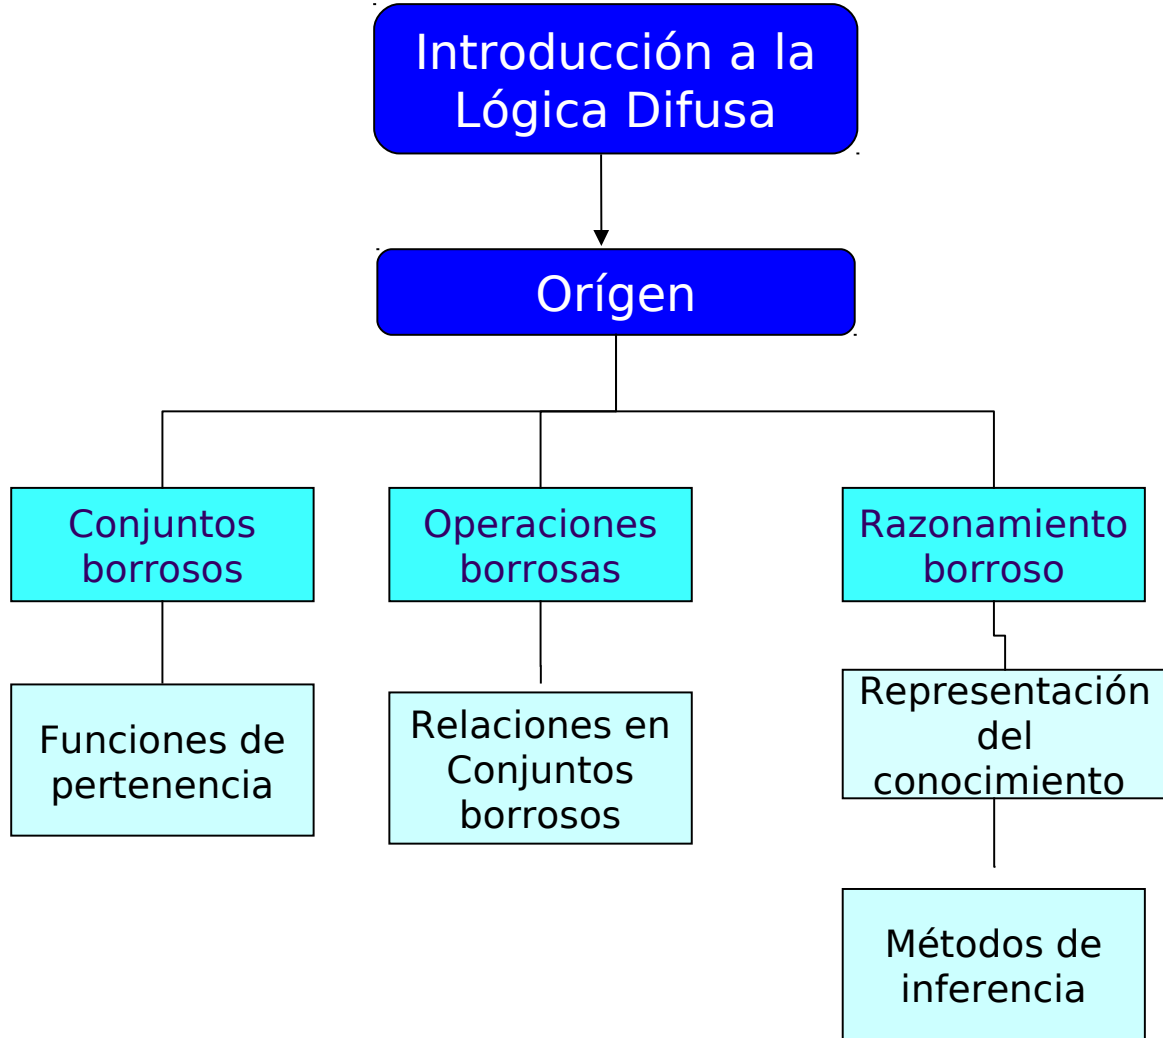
Introducción a la Lógica Difusa

Orígen

Conjuntos borrosos

Operaciones borrosas

Razonamiento borroso

Funciones de pertenencia

Relaciones en Conjuntos borrosos

Representación del conocimiento

Métodos de inferencia